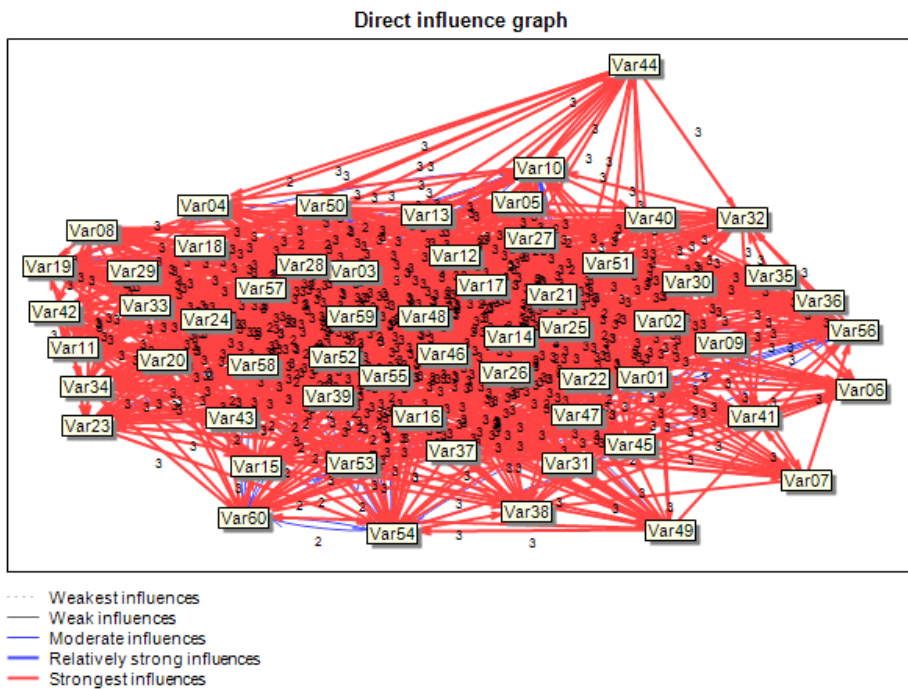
Direct influence graph

Var44
Var10
Var05
Var40
Var32
Var04
Var50
Var13
Var27
Var08
Var18
Var12
Var51
Var35
Var19
Var29
Var28
Var03
Var17
Var21
Var30
Var36
Var42
Var33
Var57
Var59
Var48
Var25
Var02
Var56
Var24
Var14
Var09
Var11
Var20
Var58
Var52
Var46
Var26
Var22
Var01
Var06
Var34
Var55
Var39
Var47
Var41
Var23
Var43
Var16
Var45
Var37
Var15
Var53
Var31
Var07
Var38
Var49
Var60
Var54

Weakest influences
Weak influences
Moderate influences
Relatively strong influences
Strongest influences